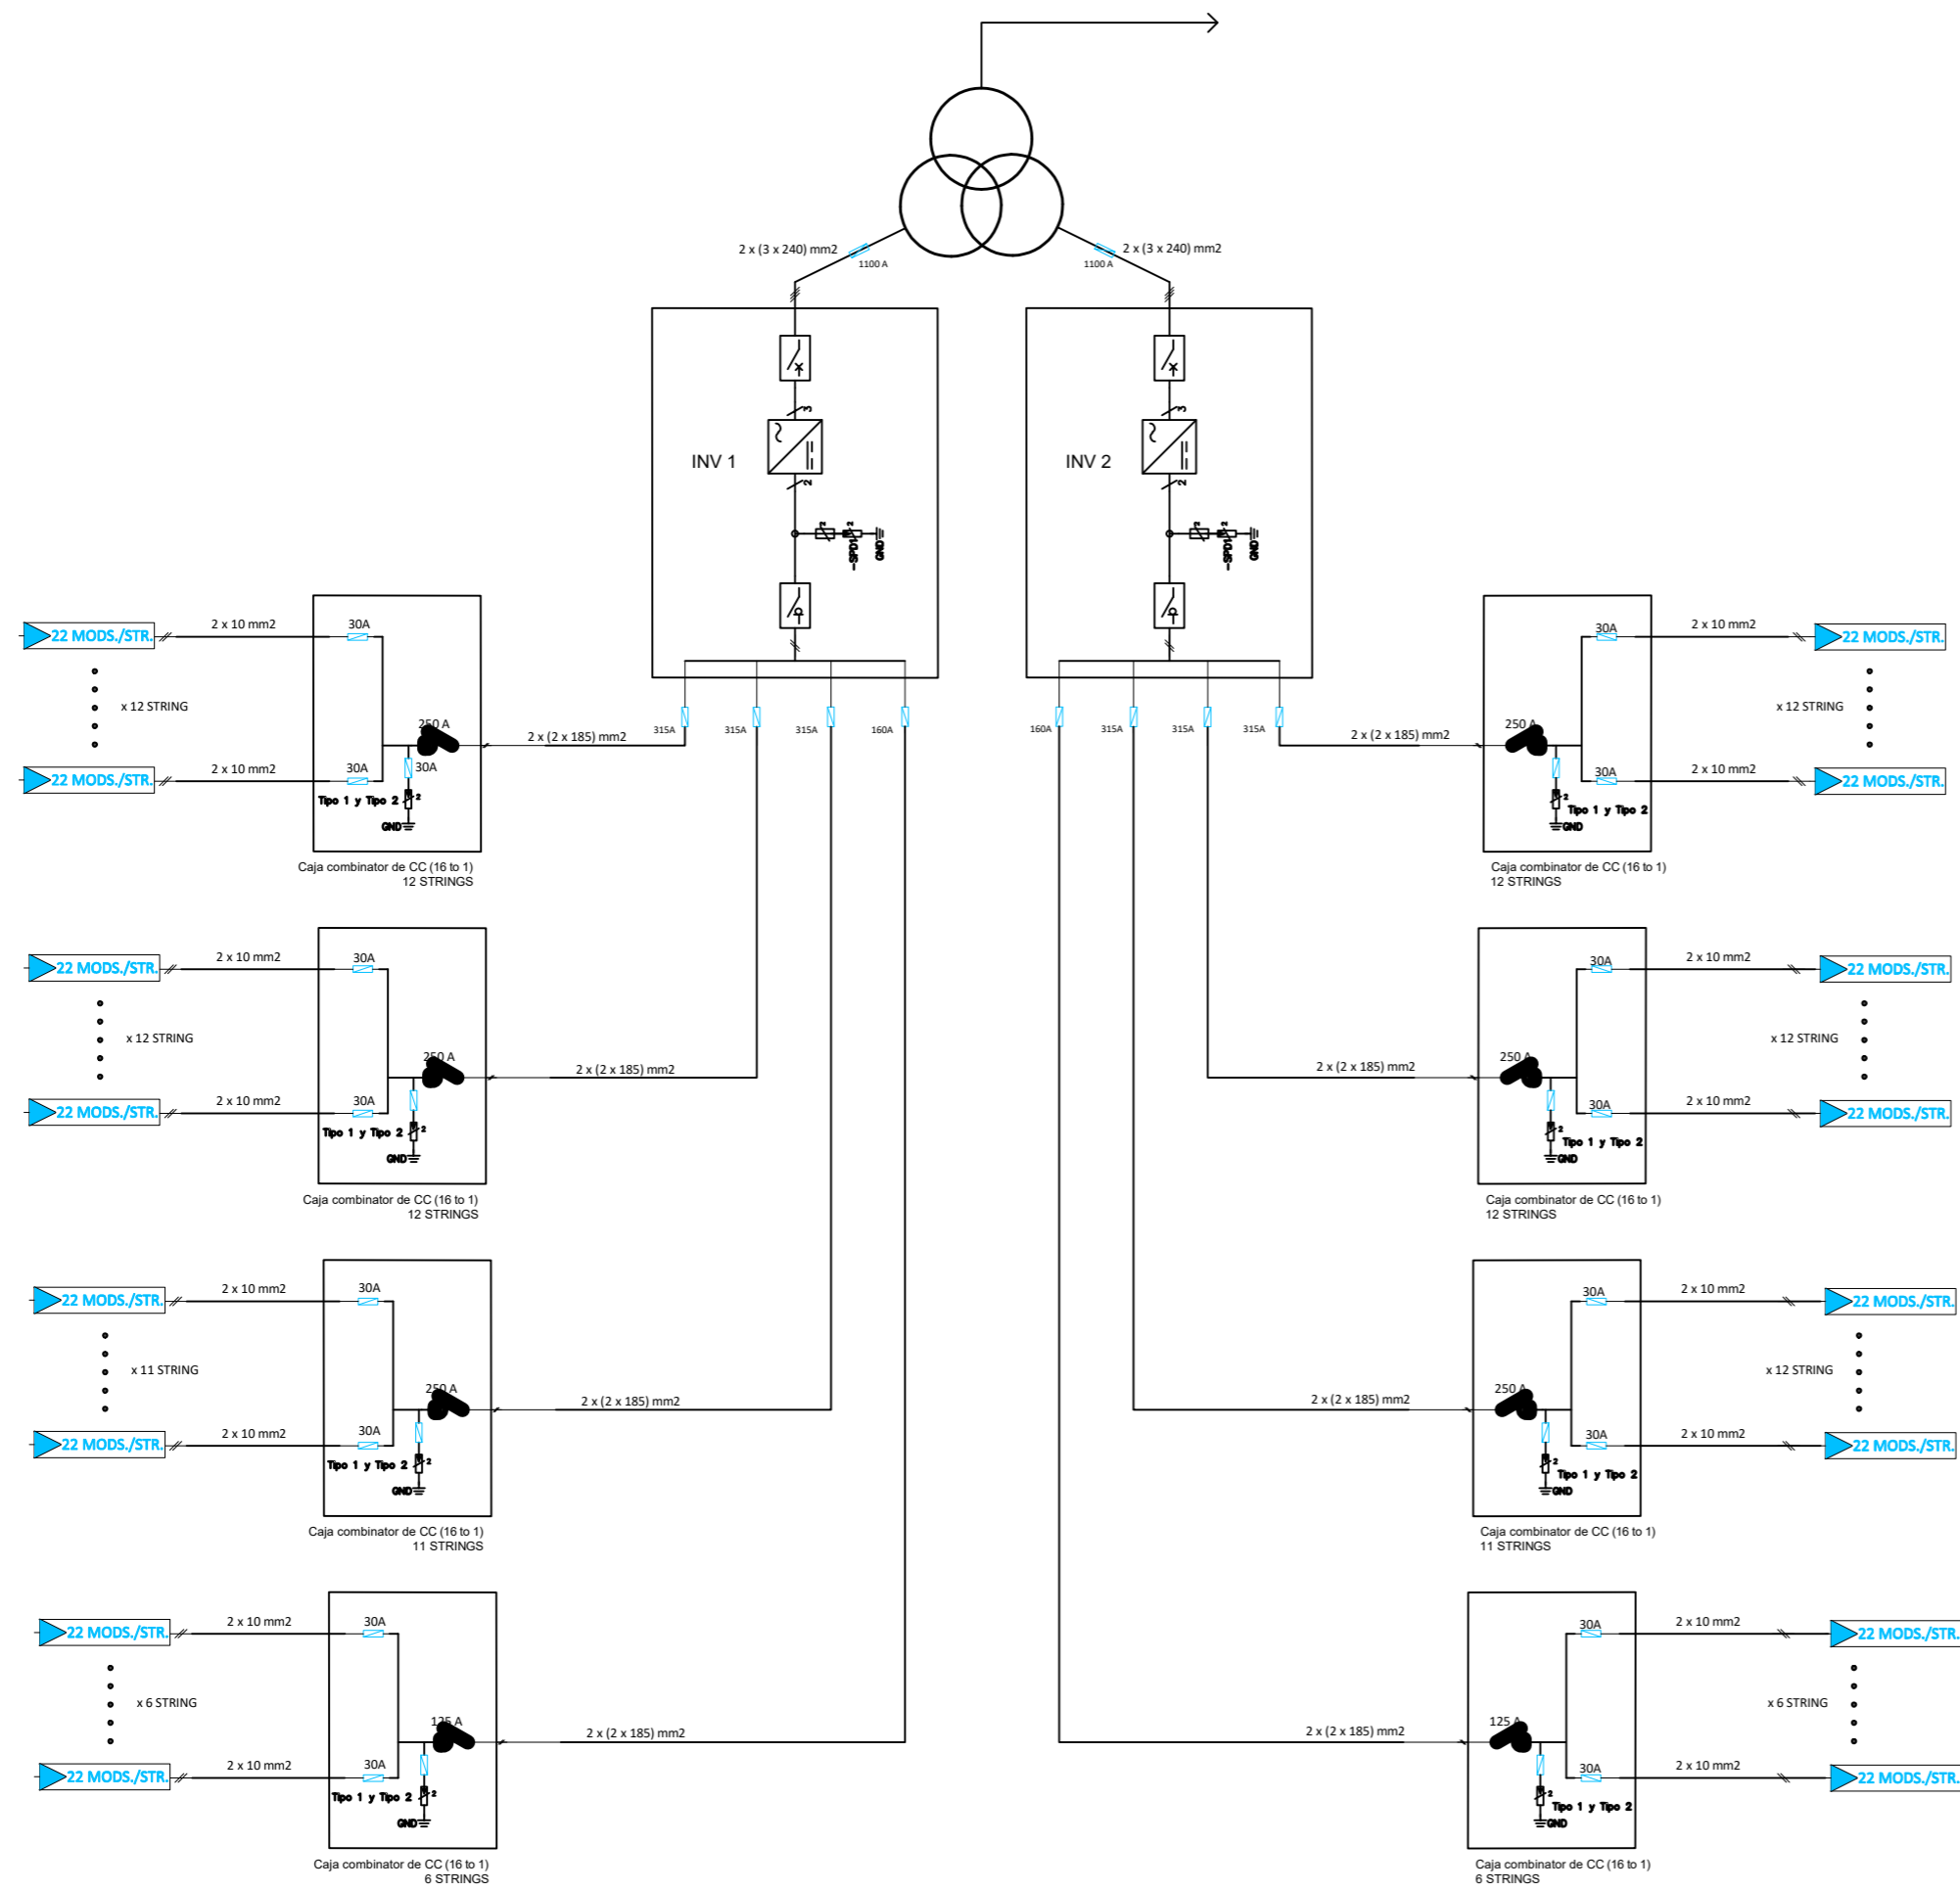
2 x (3 x 240) mm2
1100 A
2 x (3 x 240) mm2
1100 A

INV 1
SPD
GND

INV 2
SPD
GND

315A
315A
315A
160A

160A
315A
315A
315A

22 MODS./STR.
2 x 10 mm2
30A
x 12 STRING
22 MODS./STR.
2 x 10 mm2
30A
250 A
30A
2 x (2 x 185) mm2
Tipo 1 y Tipo 2
GND
Caja combinator de CC (16 to 1)
12 STRINGS

30A
2 x 10 mm2
22 MODS./STR.
x 12 STRING
2 x (2 x 185) mm2
250 A
30A
2 x 10 mm2
22 MODS./STR.
Tipo 1 y Tipo 2
GND
Caja combinator de CC (16 to 1)
12 STRINGS

22 MODS./STR.
2 x 10 mm2
30A
x 12 STRING
22 MODS./STR.
2 x 10 mm2
30A
250 A
2 x (2 x 185) mm2
Tipo 1 y Tipo 2
GND
Caja combinator de CC (16 to 1)
12 STRINGS

30A
2 x 10 mm2
22 MODS./STR.
x 12 STRING
2 x (2 x 185) mm2
250 A
30A
2 x 10 mm2
22 MODS./STR.
Tipo 1 y Tipo 2
GND
Caja combinator de CC (16 to 1)
12 STRINGS

22 MODS./STR.
2 x 10 mm2
30A
x 11 STRING
22 MODS./STR.
2 x 10 mm2
30A
250 A
2 x (2 x 185) mm2
Tipo 1 y Tipo 2
GND
Caja combinator de CC (16 to 1)
11 STRINGS

30A
2 x 10 mm2
22 MODS./STR.
x 12 STRING
2 x (2 x 185) mm2
250 A
30A
2 x 10 mm2
22 MODS./STR.
Tipo 1 y Tipo 2
GND
Caja combinator de CC (16 to 1)
11 STRINGS

22 MODS./STR.
2 x 10 mm2
30A
x 6 STRING
22 MODS./STR.
2 x 10 mm2
30A
125 A
2 x (2 x 185) mm2
Tipo 1 y Tipo 2
GND
Caja combinator de CC (16 to 1)
6 STRINGS

30A
2 x 10 mm2
22 MODS./STR.
x 6 STRING
2 x (2 x 185) mm2
125 A
30A
2 x 10 mm2
22 MODS./STR.
Tipo 1 y Tipo 2
GND
Caja combinator de CC (16 to 1)
6 STRINGS